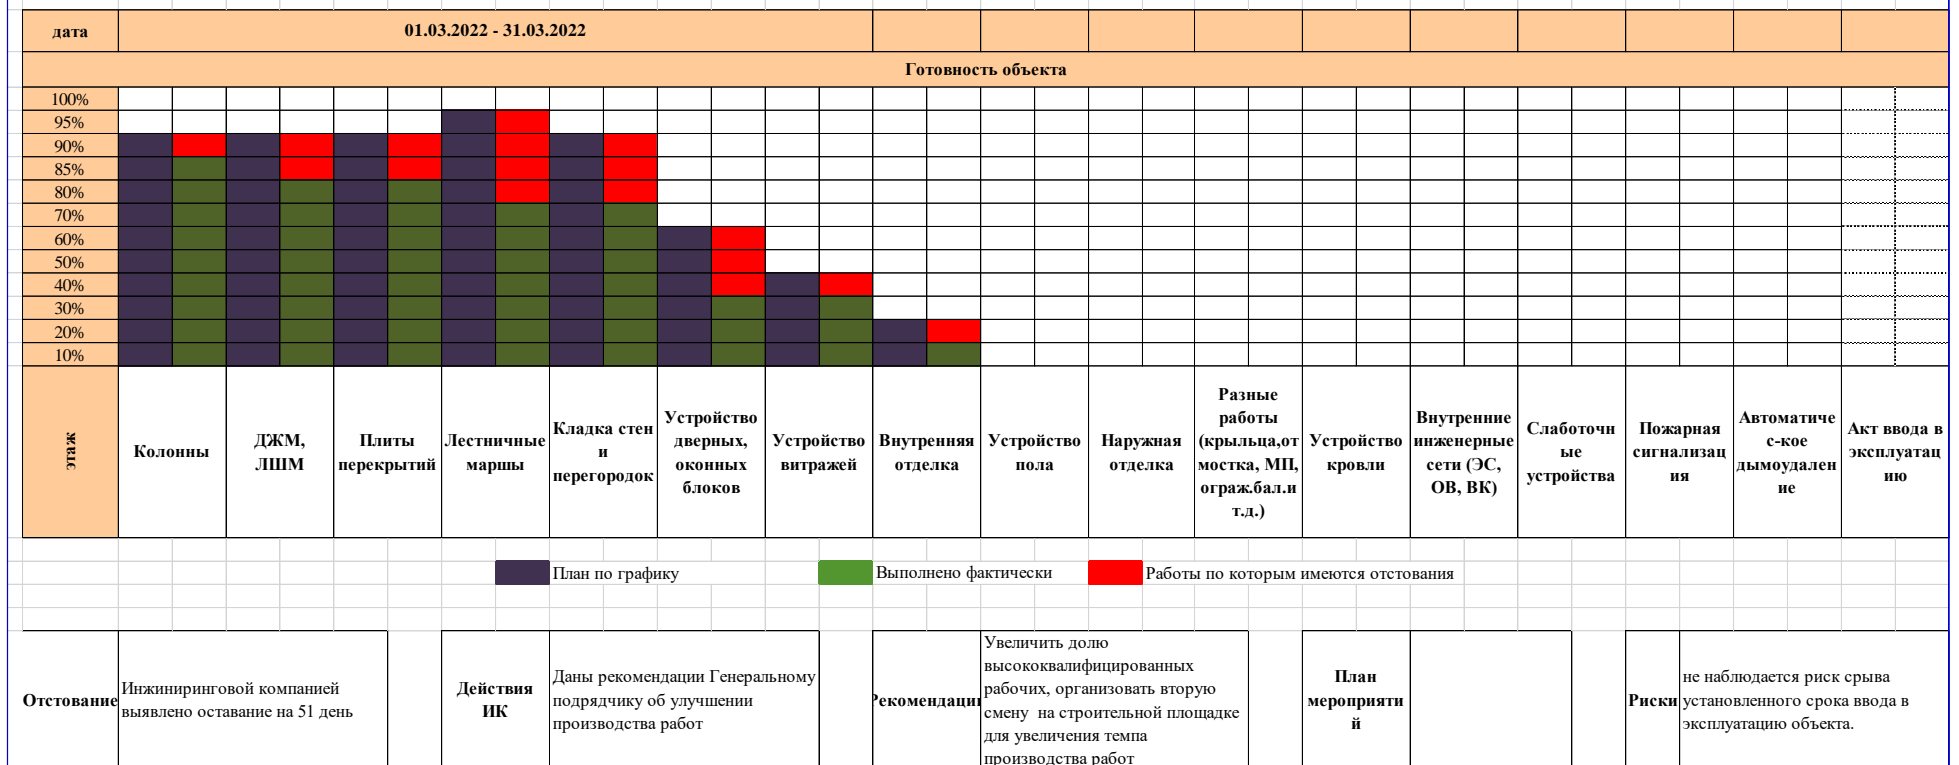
| дата | 01.03.2022 - 31.03.2022 | | | | | | | | | | | | | | | |
|---|---|---|---|---|---|---|---|---|---|---|---|---|---|---|---|---|
| Готовность объекта | | | | | | | | | | | | | | | | |
| 100% | | | | | | | | | | | | | | | | |
| 95% | | | | | | | | | | | | | | | | |
| 90% | | | | | | | | | | | | | | | | |
| 85% | | | | | | | | | | | | | | | | |
| 80% | | | | | | | | | | | | | | | | |
| 70% | | | | | | | | | | | | | | | | |
| 60% | | | | | | | | | | | | | | | | |
| 50% | | | | | | | | | | | | | | | | |
| 40% | | | | | | | | | | | | | | | | |
| 30% | | | | | | | | | | | | | | | | |
| 20% | | | | | | | | | | | | | | | | |
| 10% | | | | | | | | | | | | | | | | |
| этаж | Колонны | ДЖМ, ЛШМ | Плиты перекрытий | Лестничные маршы | Кладка стен и перегородок | Устройство дверных, оконных блоков | Устройство витражей | Внутренняя отделка | Устройство пола | Наружная отделка | Разные работы (крыльца,отмостка, МП, ограж.бал.и т.д.) | Устройство кровли | Внутренние инженерные сети (ЭС, ОВ, ВК) | Слаботочные устройства | Пожарная сигнализация | Автоматичес-кое дымоудаление | Акт ввода в эксплуатацию |

План по графику
Выполнено фактически
Работы по которым имеются отстования

| Отстование | Инжиниринговой компанией выявлено оставание на 51 день | Действия ИК | Даны рекомендации Генеральному подрядчику об улучшении производства работ | Рекомендаци | Увеличить долю высококвалифицированных рабочих, организовать вторую смену на строительной площадке для увеличения темпа производства работ | План мероприятий | | Риски | не наблюдается риск срыва установленного срока ввода в эксплуатацию объекта. |
|---|---|---|---|---|---|---|---|---|---|